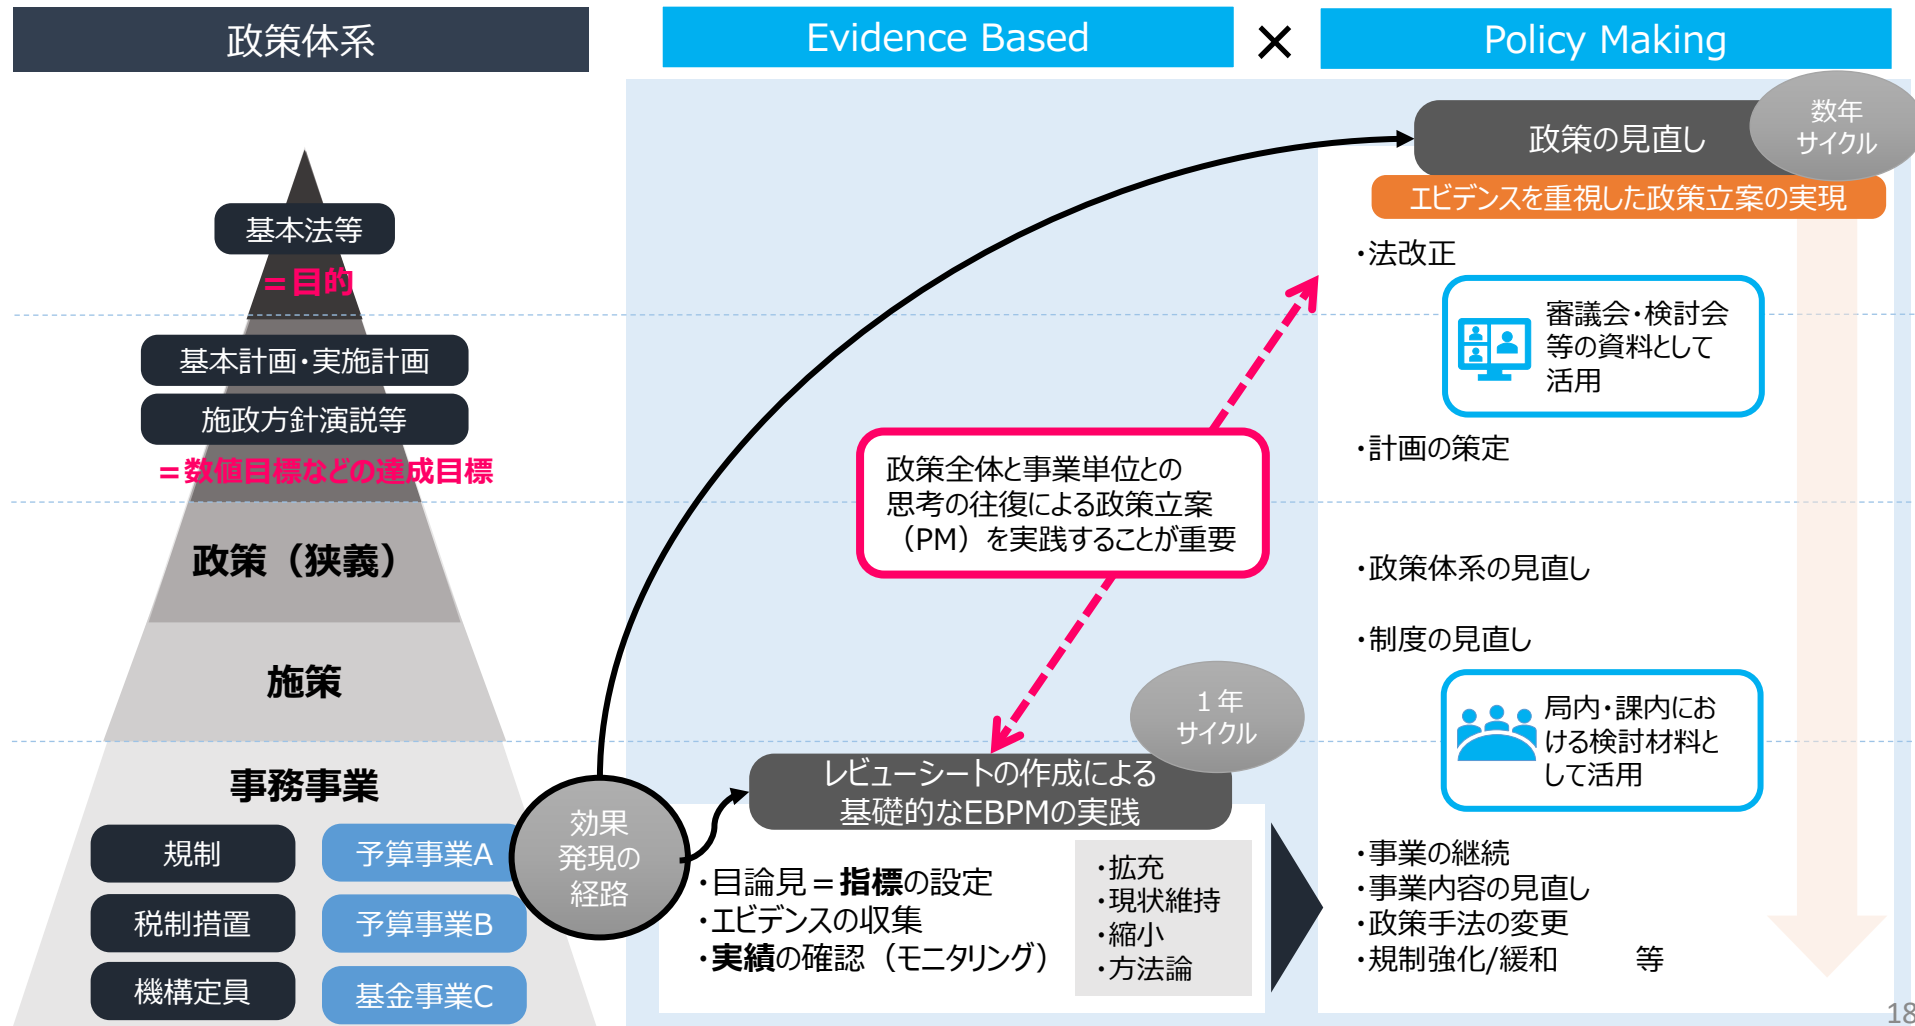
政策体系

Evidence Based × Policy Making

基本法等
＝目的

基本計画・実施計画
施政方針演説等
＝数値目標などの達成目標

政策（狭義）

施策

事務事業

規制
予算事業A
税制措置
予算事業B
機構定員
基金事業C

効果発現の経路

政策の見直し
数年サイクル
エビデンスを重視した政策立案の実現

・法改正

審議会・検討会等の資料として活用

・計画の策定

政策全体と事業単位との思考の往復による政策立案（PM）を実践することが重要

・政策体系の見直し

・制度の見直し

1年サイクル

局内・課内における検討材料として活用

レビューシートの作成による基礎的なEBPMの実践

・目論見＝指標の設定
・エビデンスの収集
・実績の確認（モニタリング）

・拡充
・現状維持
・縮小
・方法論

・事業の継続
・事業内容の見直し
・政策手法の変更
・規制強化/緩和　　等

18